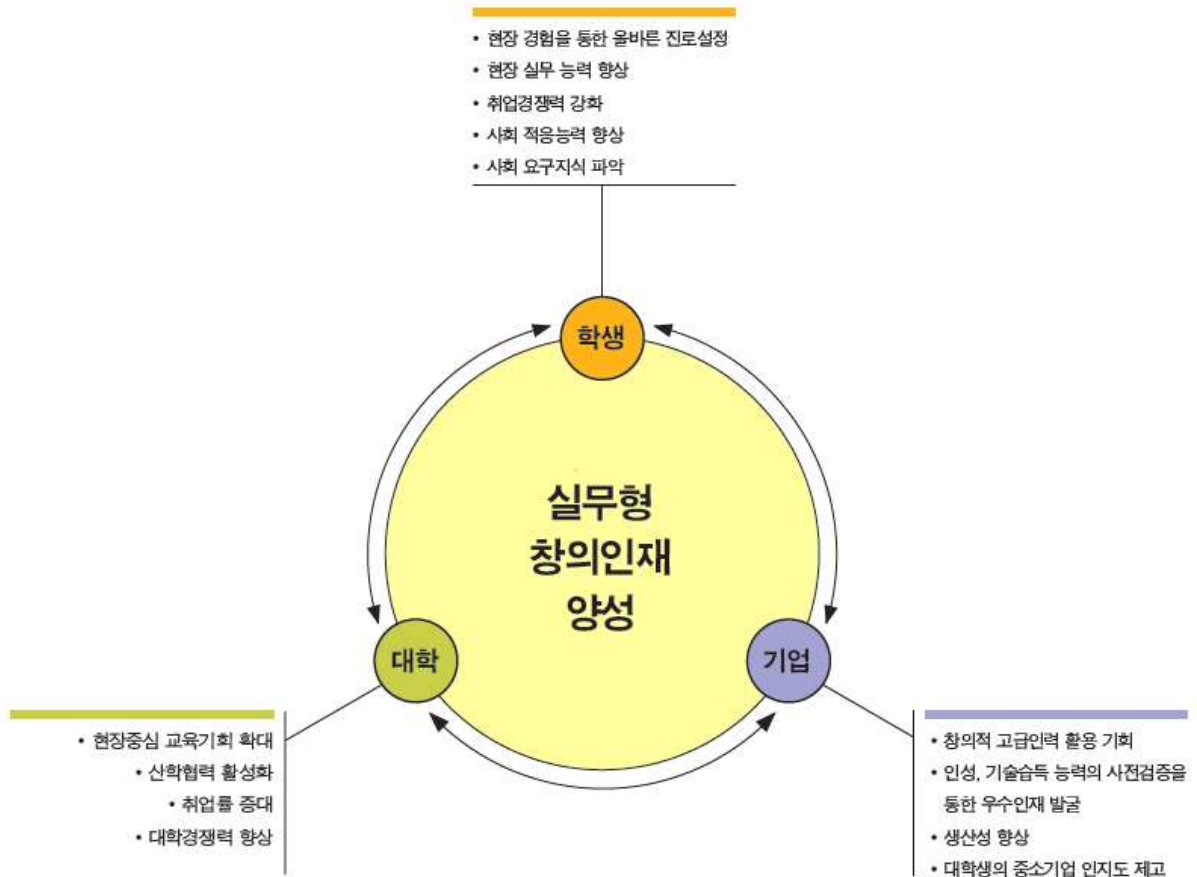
• 현장 경험을 통한 올바른 진로설정
• 현장 실무 능력 향상
• 취업경쟁력 강화
• 사회 적응능력 향상
• 사회 요구지식 파악

학생

실무형
창의인재
양성

대학

기업

• 현장중심 교육기회 확대
• 산학협력 활성화
• 취업률 증대
• 대학경쟁력 향상

• 창의적 고급인력 활용 기회
• 인성, 기술습득 능력의 사전검증을 통한 우수인재 발굴
• 생산성 향상
• 대학생의 중소기업 인지도 제고